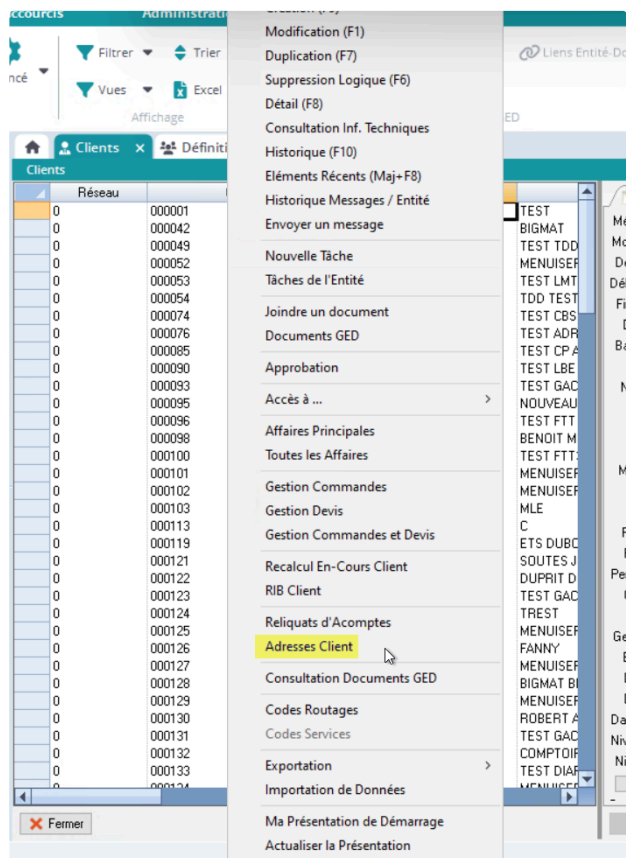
ccourcis Administrati

ncé

Filtrer Trier
Vues Excel
Affichage

Liens Entité-Do
ED

Clients Définiti
Clients

| Réseau | | |
|---|---|---|
| 0 | 000001 | TEST |
| 0 | 000042 | BIGMAT |
| 0 | 000049 | TEST TDD |
| 0 | 000052 | MENUISER |
| 0 | 000053 | TEST LMT |
| 0 | 000054 | TDD TEST |
| 0 | 000074 | TEST CBS |
| 0 | 000076 | TEST ADR |
| 0 | 000085 | TEST CP A |
| 0 | 000090 | TEST LBE |
| 0 | 000093 | TEST GAC |
| 0 | 000095 | NOUVEAU |
| 0 | 000096 | TEST FTT |
| 0 | 000098 | BENOIT M |
| 0 | 000100 | TEST FTT |
| 0 | 000101 | MENUISER |
| 0 | 000102 | MENUISER |
| 0 | 000103 | MLE |
| 0 | 000113 | C |
| 0 | 000119 | ETS DUBC |
| 0 | 000121 | SOUTES J |
| 0 | 000122 | DUPRIT D |
| 0 | 000123 | TEST GAC |
| 0 | 000124 | TREST |
| 0 | 000125 | MENUISER |
| 0 | 000126 | FANNY |
| 0 | 000127 | MENUISER |
| 0 | 000128 | BIGMAT BI |
| 0 | 000129 | MENUISER |
| 0 | 000130 | ROBERT A |
| 0 | 000131 | TEST GAC |
| 0 | 000132 | COMPTOIR |
| 0 | 000133 | TEST DIAF |

Fermer

Modification (F1)
Duplication (F7)
Suppression Logique (F6)
Détail (F8)
Consultation Inf. Techniques
Historique (F10)
Eléments Récents (Maj+F8)
Historique Messages / Entité
Envoyer un message
Nouvelle Tâche
Tâches de l'Entité
Joindre un document
Documents GED
Approbation
Accès à ...
Affaires Principales
Toutes les Affaires
Gestion Commandes
Gestion Devis
Gestion Commandes et Devis
Recalcul En-Cours Client
RIB Client
Reliquats d'Acomptes
Adresses Client
Consultation Documents GED
Codes Routages
Codes Services
Exportation
Importation de Données
Ma Présentation de Démarrage
Actualiser la Présentation